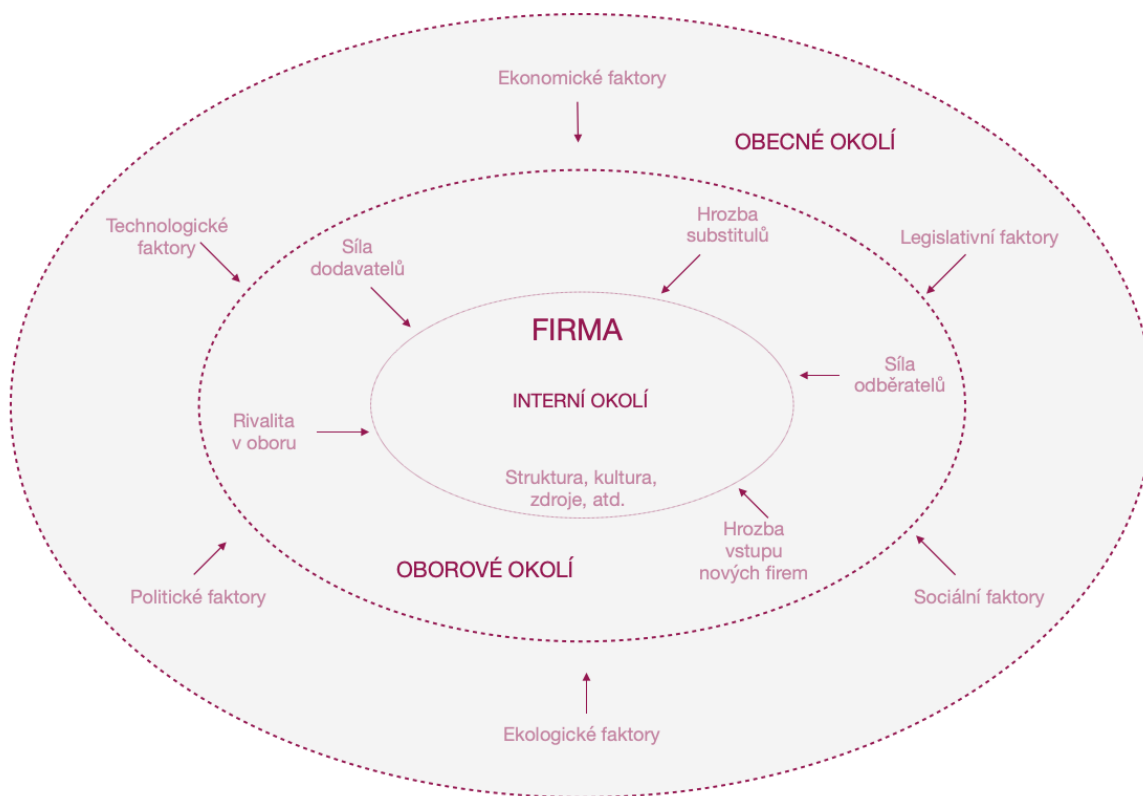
Ekonomické faktory

OBECNÉ OKOLÍ

Technologické faktory

Hrozba substitutů

Legislativní faktory

Síla dodavatelů

FIRMA

Síla odběratelů

INTERNÍ OKOLÍ

Rivalita v oboru

Struktura, kultura, zdroje, atd.

Hrozba vstupu nových firem

OBOROVÉ OKOLÍ

Politické faktory

Sociální faktory

Ekologické faktory